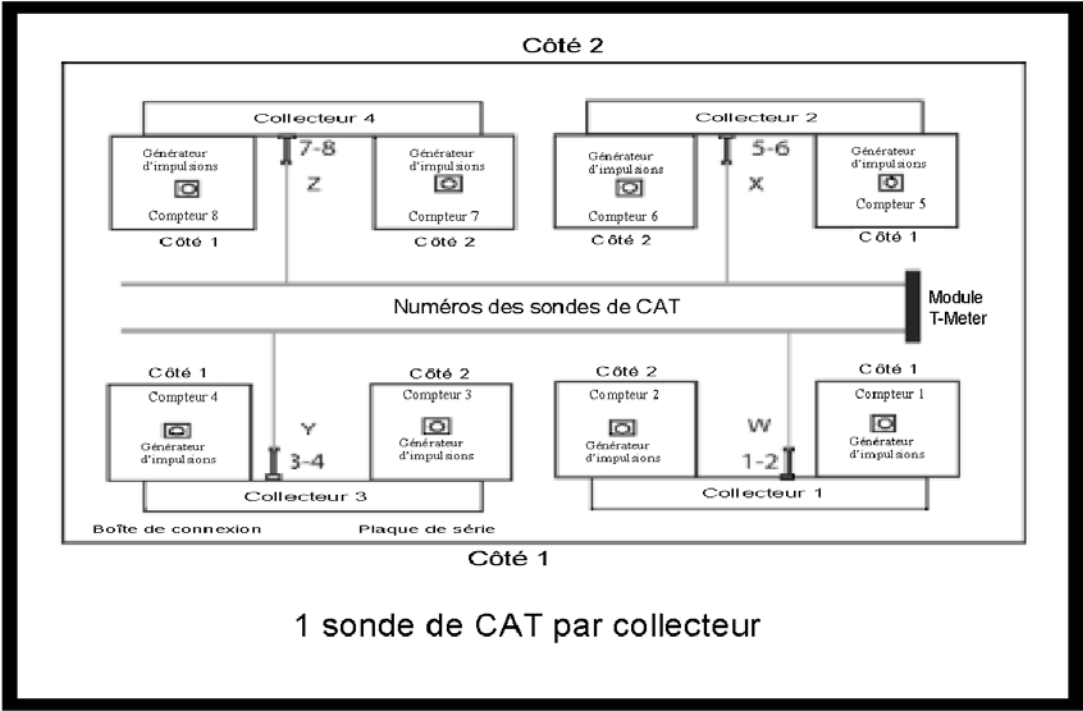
Côté 2

Collecteur 4

Générateur d'impulsions

Compteur 8

Côté 1

7-8

Z

Générateur d'impulsions

Compteur 7

Côté 2

Collecteur 2

Générateur d'impulsions

Compteur 6

Côté 2

5-6

X

Générateur d'impulsions

Compteur 5

Côté 1

Numéros des sondes de CAT

Module T-Meter

Côté 1

Compteur 4

Générateur d'impulsions

Y

3-4

Côté 2

Compteur 3

Générateur d'impulsions

Collecteur 3

Côté 2

Compteur 2

Générateur d'impulsions

W

1-2

Côté 1

Compteur 1

Générateur d'impulsions

Collecteur 1

Boîte de connexion

Plaque de série

Côté 1

1 sonde de CAT par collecteur